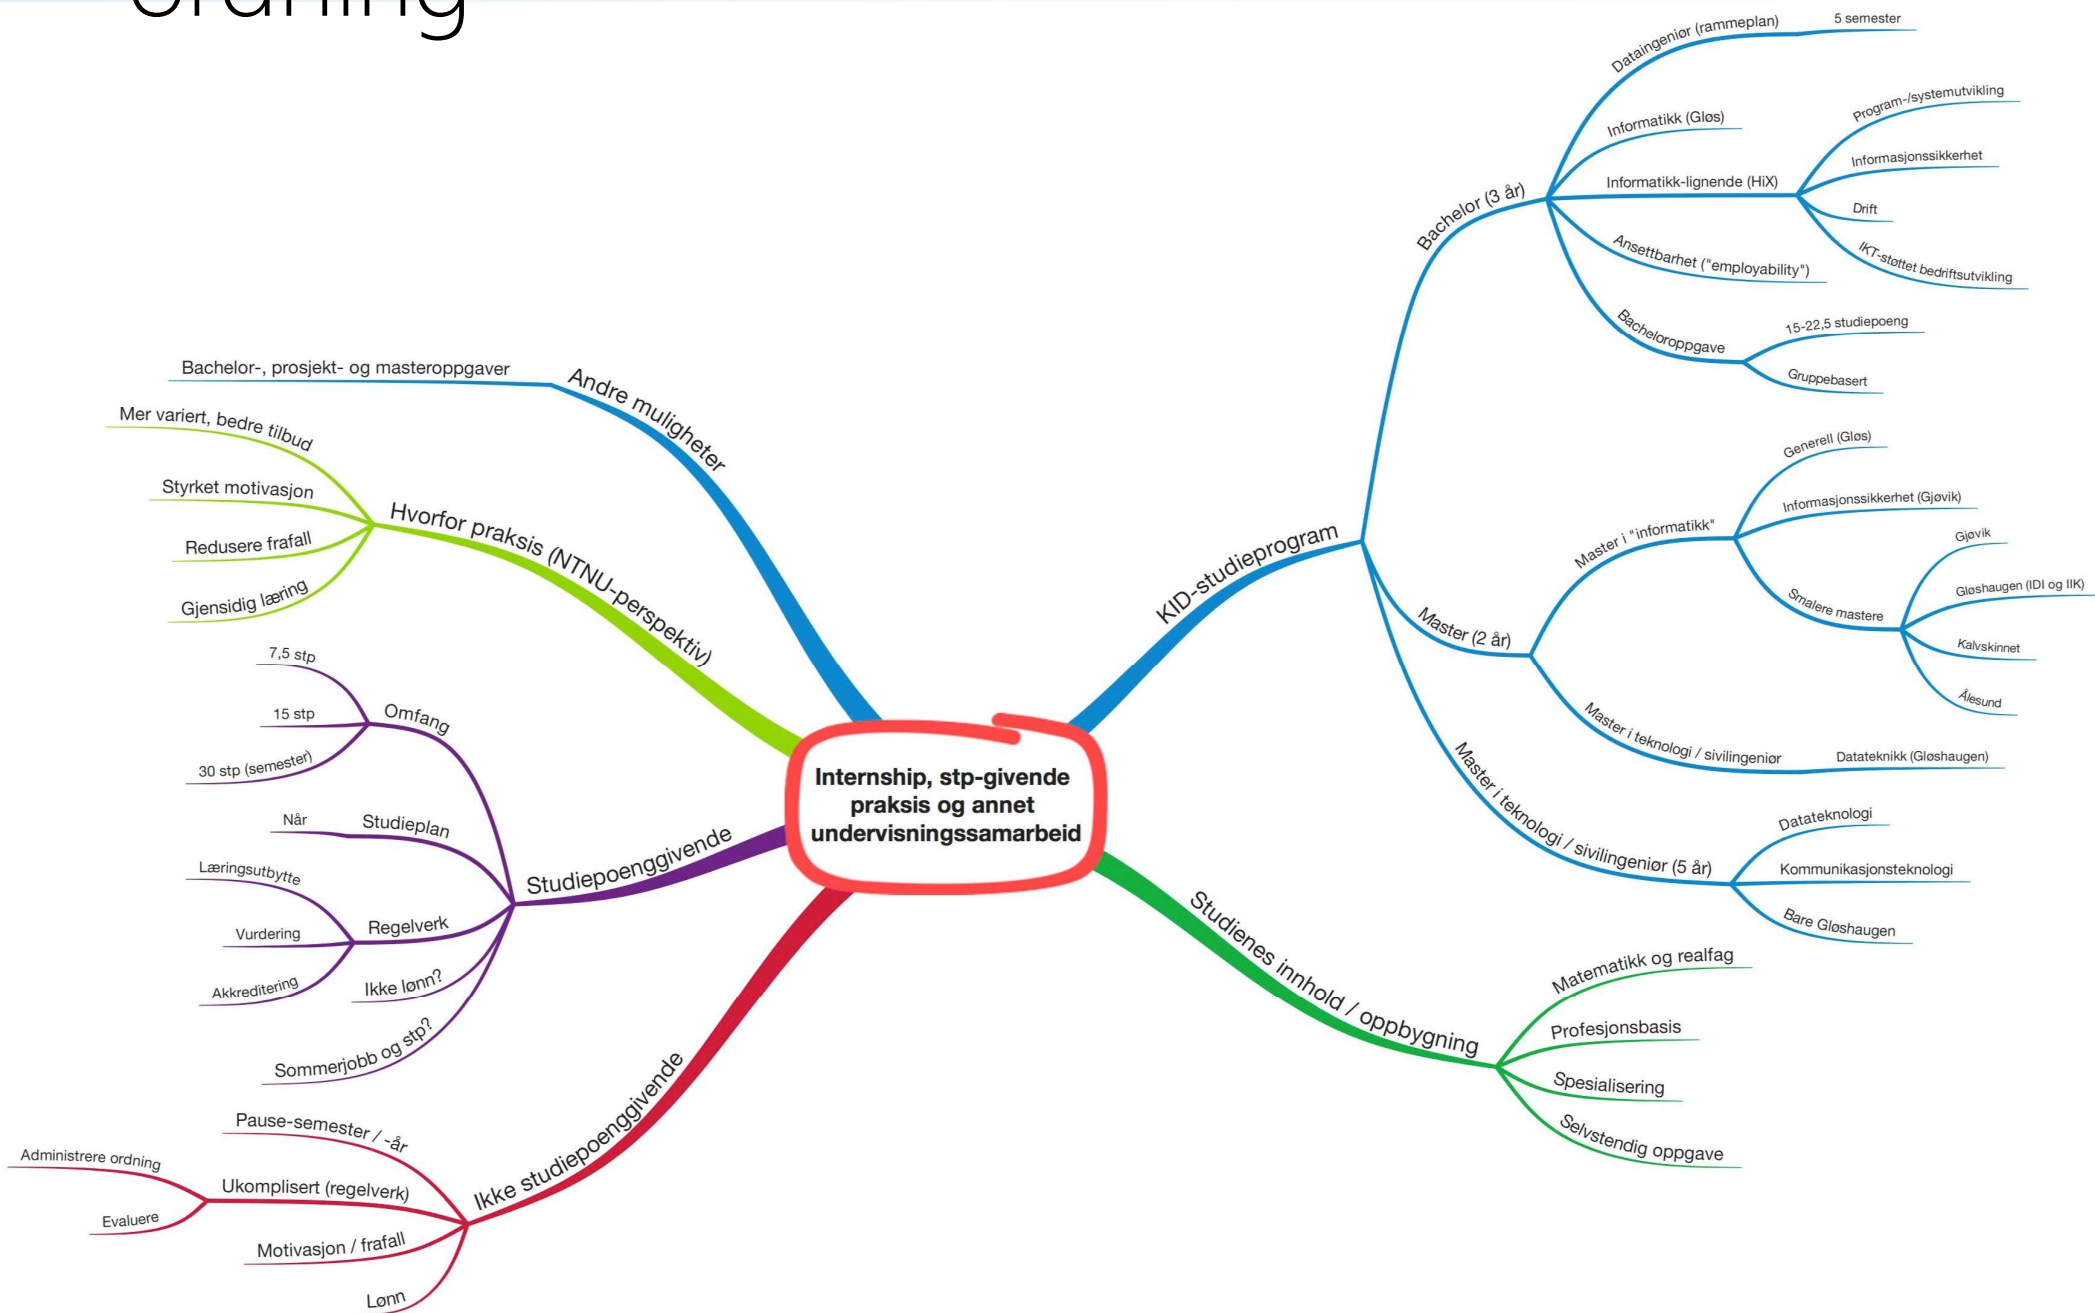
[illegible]

Internship, stp-givende praksis og annet undervisningssamarbeid

Andre muligheter
Bachelor-, prosjekt- og masteroppgaver

Hvorfor praksis (NTNU-perspektiv)
Mer variert, bedre tilbud
Styrket motivasjon
Redusere frafall
Gjensidig læring

Studiepoenggivende
Omfang
7,5 stp
15 stp
30 stp (semester)
Studieplan
Når
Regelverk
Læringsutbytte
Vurdering
Akkreditering
Ikke lønn?
Sommerjobb og stp?

Ikke studiepoenggivende
Pause-semester / -år
Ukomplisert (regelverk)
Administrere ordning
Evaluere
Motivasjon / frafall
Lønn

KID-studieprogram
Bachelor (3 år)
Dataingeniør (rammeplan)
5 semester
Informatikk (Gløs)
Informatikk-lignende (HiX)
Program-/systemutvikling
Informasjonssikkerhet
Drift
IKT-støttet bedriftsutvikling
Ansettbarhet ("employability")
Bacheloroppgave
15-22,5 studiepoeng
Gruppebasert
Master (2 år)
Master i "informatikk"
Generell (Gløs)
Informasjonssikkerhet (Gjøvik)
Smalere mastere
Gjøvik
Gløshaugen (IDI og IIK)
Kalvskinnet
Ålesund
Master i teknologi / sivilingeniør
Datateknikk (Gløshaugen)
Master i teknologi / sivilingeniør (5 år)
Datateknologi
Kommunikasjonsteknologi
Bare Gløshaugen

Studienes innhold / oppbygning
Matematikk og realfag
Profesjonsbasis
Spesialisering
Selvstendig oppgave